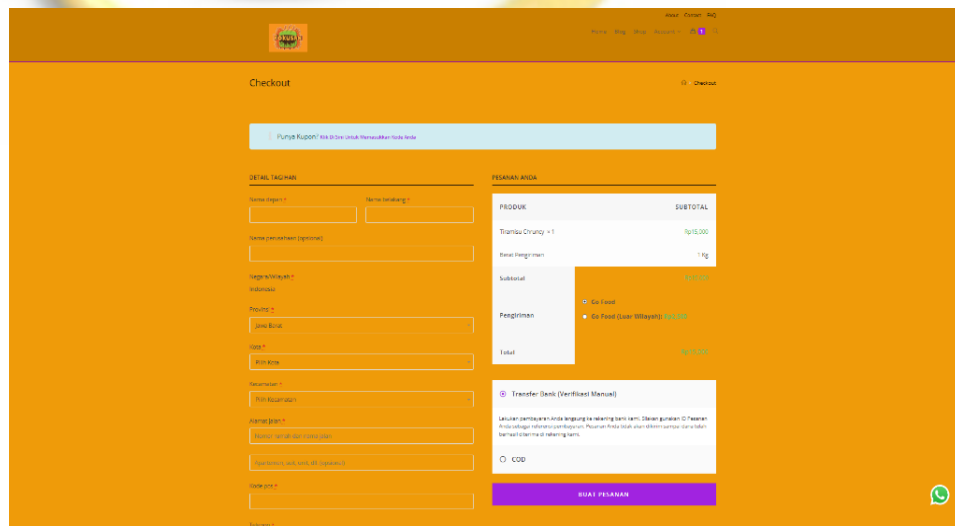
About Contact FAQ

Home Blog Shop Account

Checkout

Checkout

Punya Kupon? Klik Di Sini Untuk Memasukkan Kode Anda

DETAIL TAGIHAN

Nama depan *

Nama belakang *

Nama perusahaan (opsional)

Negara/Wilayah *

Indonesia

Provinsi *

Jawa Barat

Kota *

Pilih Kota

Kecamatan *

Pilih Kecamatan

Alamat jalan *

Nomor rumah dan nama jalan

Apartemen, suit, unit, dll. (opsional)

Kode pos *

PESANAN ANDA

| PRODUK | SUBTOTAL |
|---|---|
| Tiramisu Chruncy × 1 | Rp15.000 |
| Berat Pengiriman | 1 Kg |
| Subtotal | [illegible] |
| Pengiriman | Go Food<br>Go Food (Luar Wilayah): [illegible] |
| Total | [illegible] |

Transfer Bank (Verifikasi Manual)

Lakukan pembayaran Anda langsung ke rekening bank kami. Silakan gunakan ID Pesanan Anda sebagai referensi pembayaran. Pesanan Anda tidak akan dikirim sampai dana telah berhasil diterima di rekening kami.

COD

BUAT PESANAN